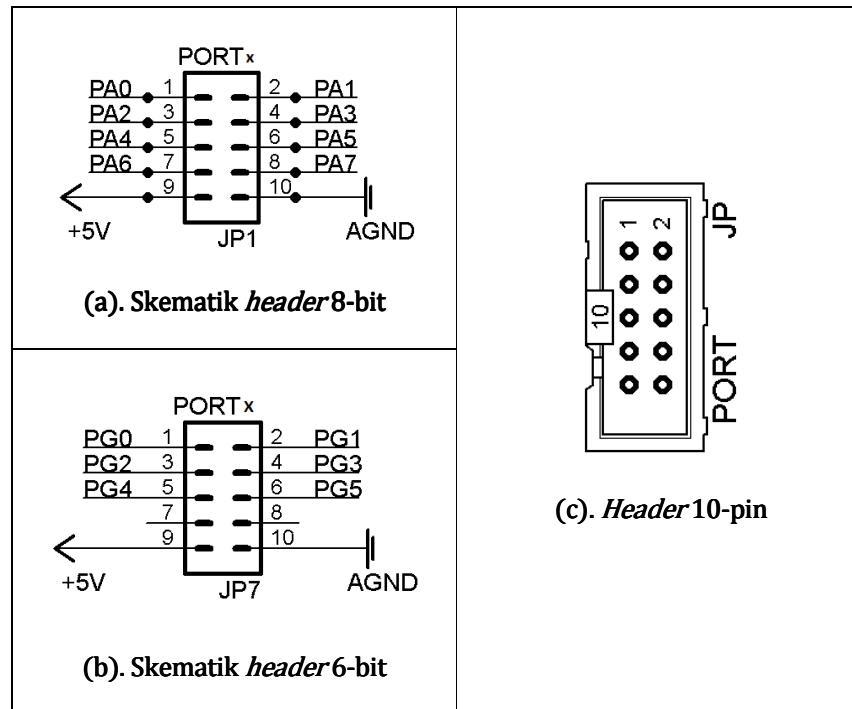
PORTx

PA0 1 2 PA1
PA2 3 4 PA3
PA4 5 6 PA5
PA6 7 8 PA7
9 10
+5V JP1 AGND

(a). Skematik *header* 8-bit

PORTx

PG0 1 2 PG1
PG2 3 4 PG3
PG4 5 6 PG5
7 8
9 10
+5V JP7 AGND

(b). Skematik *header* 6-bit

1 2
JP
10
PORT

(c). *Header* 10-pin